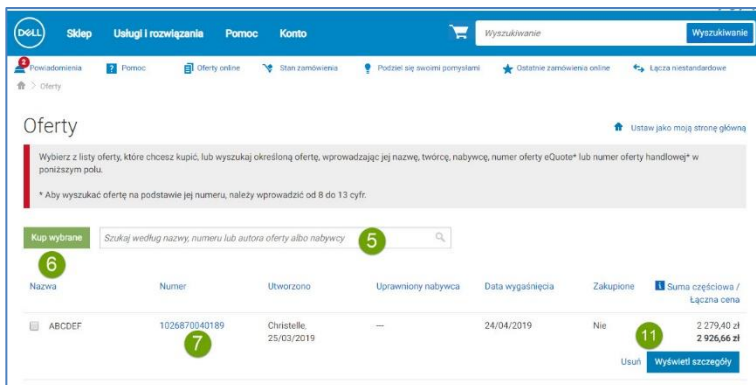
DELL Sklep Usługi i rozwiązania Pomoc Konto

Wyszukiwanie Wyszukiwanie

2 Powiadomienia Pomoc Oferty online Stan zamówienia Podziel się swoimi pomysłami Ostatnie zamówienia online Łącza niestandardowe

Oferty

Oferty

Ustaw jako moją stronę główną

Wybierz z listy oferty, które chcesz kupić, lub wyszukaj określoną ofertę, wprowadzając jej nazwę, twórcę, nabywcę, numer oferty eQuote* lub numer oferty handlowej* w poniższym polu.

* Aby wyszukać ofertę na podstawie jej numeru, należy wprowadzić od 8 do 13 cyfr.

Kup wybrane

Szukaj według nazwy, numeru lub autora oferty albo nabywcy

5

6

| Nazwa | Numer | Utworzono | Uprawniony nabywca | Data wygaśnięcia | Zakupione | Suma częściowa / Łączna cena |
|---|---|---|---|---|---|---|
| ABCDEF | 1026870040189 | Christelle, 25/03/2019 | — | 24/04/2019 | Nie | 2 279,40 zł **2 926,66 zł** |

7

11

Usuń Wyświetl szczegóły